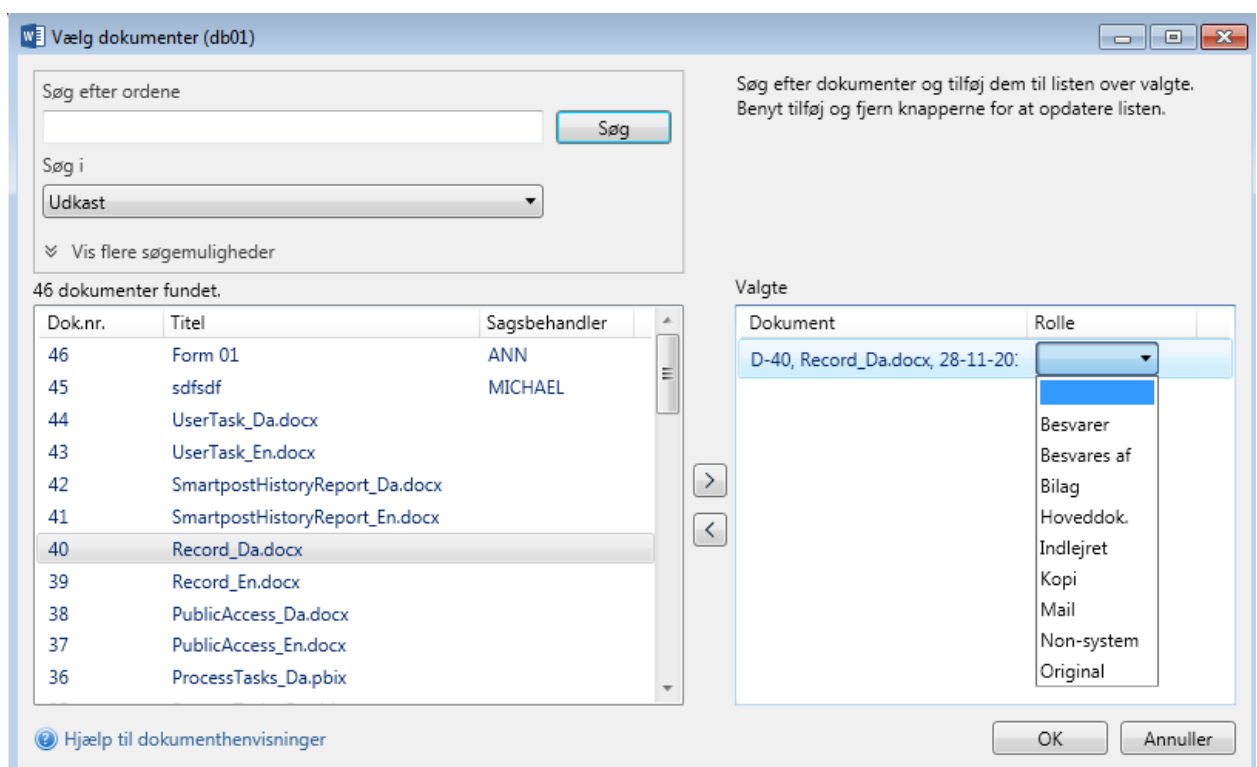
Vælg dokumenter (db01)

Søg efter ordene

Søg

Søg i

Udkast

Vis flere søgemuligheder

Søg efter dokumenter og tilføj dem til listen over valgte. Benyt tilføj og fjern knapperne for at opdatere listen.

46 dokumenter fundet.

| Dok.nr. | Titel | Sagsbehandler |
|---|---|---|
| 46 | Form 01 | ANN |
| 45 | sdfsdf | MICHAEL |
| 44 | UserTask_Da.docx | |
| 43 | UserTask_En.docx | |
| 42 | SmartpostHistoryReport_Da.docx | |
| 41 | SmartpostHistoryReport_En.docx | |
| 40 | Record_Da.docx | |
| 39 | Record_En.docx | |
| 38 | PublicAccess_Da.docx | |
| 37 | PublicAccess_En.docx | |
| 36 | ProcessTasks_Da.pbix | |

Valgte

| Dokument | Rolle |
|---|---|
| D-40, Record_Da.docx, 28-11-20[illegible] | |

Besvarer
Besvares af
Bilag
Hoveddok.
Indlejret
Kopi
Mail
Non-system
Original

Hjælp til dokumenthenvisninger

OK

Annuller